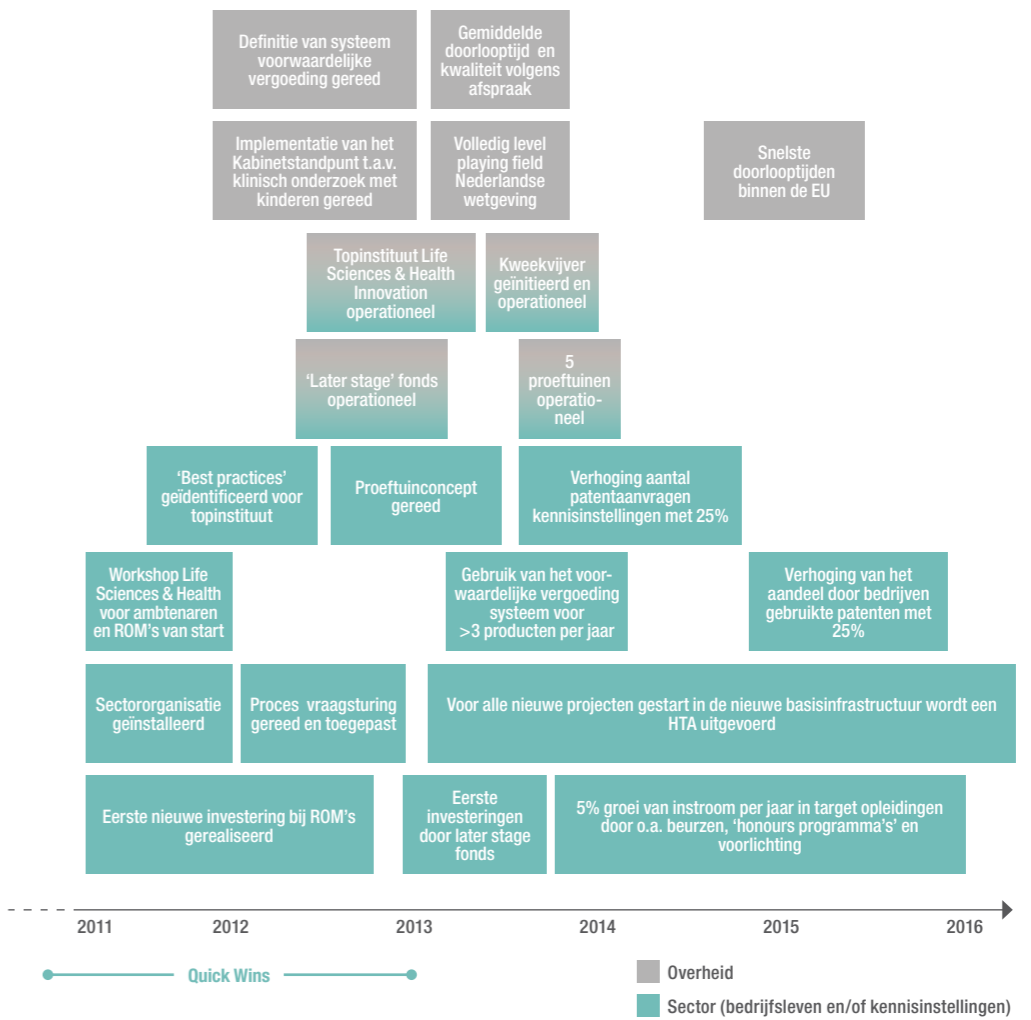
Definitie van systeem voorwaardelijke vergoeding gereed

Gemiddelde doorlooptijd en kwaliteit volgens afspraak

Implementatie van het Kabinetstandpunt t.a.v. klinisch onderzoek met kinderen gereed

Volledig level playing field Nederlandse wetgeving

Snelste doorlooptijden binnen de EU

Topinstituut Life Sciences & Health Innovation operationeel

Kweekvijver geïnitieerd en operationeel

'Later stage' fonds operationeel

5 proeftuinen operationeel

'Best practices' geïdentificeerd voor topinstituut

Proeftuinconcept gereed

Verhoging aantal patentaanvragen kennisinstellingen met 25%

Workshop Life Sciences & Health voor ambtenaren en ROM's van start

Gebruik van het voorwaardelijke vergoeding systeem voor >3 producten per jaar

Verhoging van het aandeel door bedrijven gebruikte patenten met 25%

Sectororganisatie geïnstalleerd

Proces vraagsturing gereed en toegepast

Voor alle nieuwe projecten gestart in de nieuwe basisinfrastructuur wordt een HTA uitgevoerd

Eerste nieuwe investering bij ROM's gerealiseerd

Eerste investeringen door later stage fonds

5% groei van instroom per jaar in target opleidingen door o.a. beurzen, 'honours programma's' en voorlichting

2011 2012 2013 2014 2015 2016

Quick Wins

Overheid

Sector (bedrijfsleven en/of kennisinstellingen)